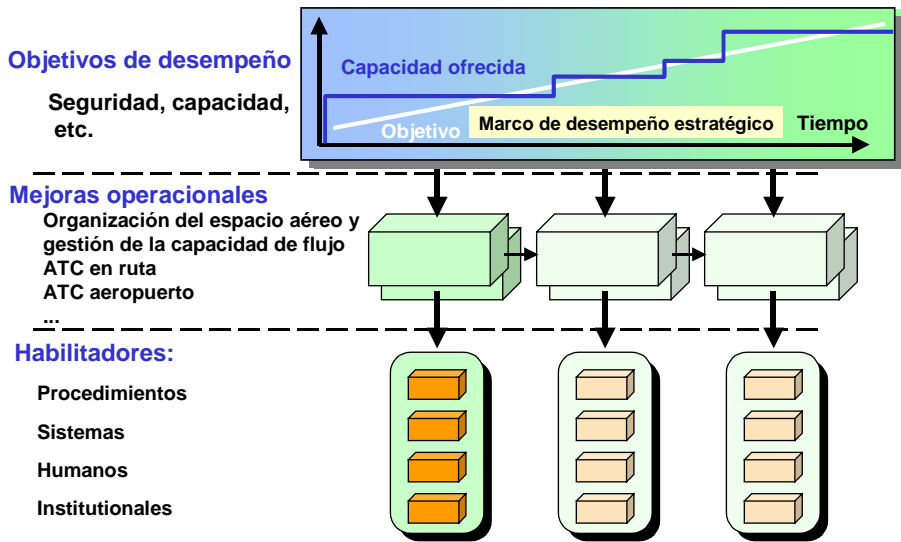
Objetivos de desempeño

Seguridad, capacidad, etc.

Capacidad ofrecida

Objetivo

Marco de desempeño estratégico

Tiempo

Mejoras operacionales

Organización del espacio aéreo y gestión de la capacidad de flujo
ATC en ruta
ATC aeropuerto
...

Habilitadores:

Procedimientos

Sistemas

Humanos

Institutionales